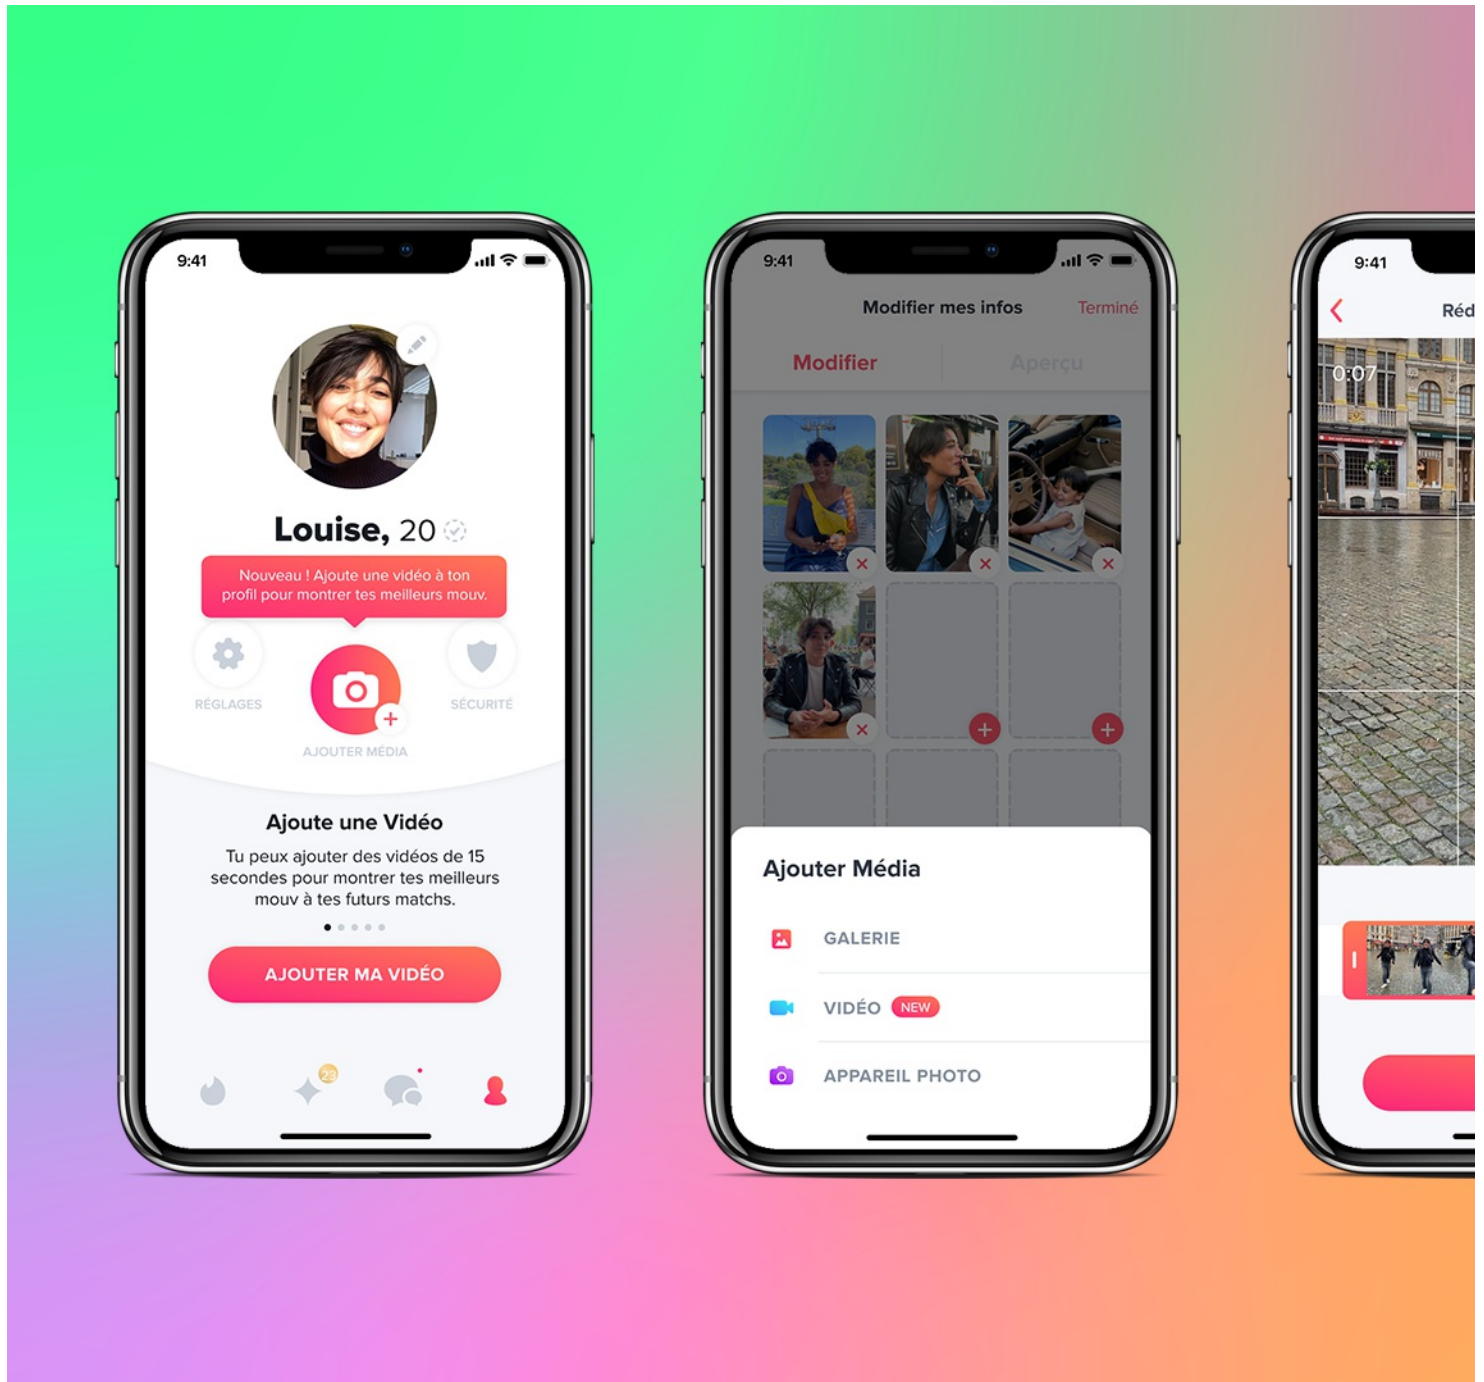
9:41

Louise, 20

Nouveau ! Ajoute une vidéo à ton profil pour montrer tes meilleurs mouv.

RÉGLAGES

AJOUTER MÉDIA

SÉCURITÉ

Ajoute une Vidéo

Tu peux ajouter des vidéos de 15 secondes pour montrer tes meilleurs mouv à tes futurs matchs.

AJOUTER MA VIDÉO

23

9:41

Modifier mes infos

Terminé

Modifier

Aperçu

Ajouter Média

GALERIE

VIDÉO NEW

APPAREIL PHOTO

9:41

Réd

0:07